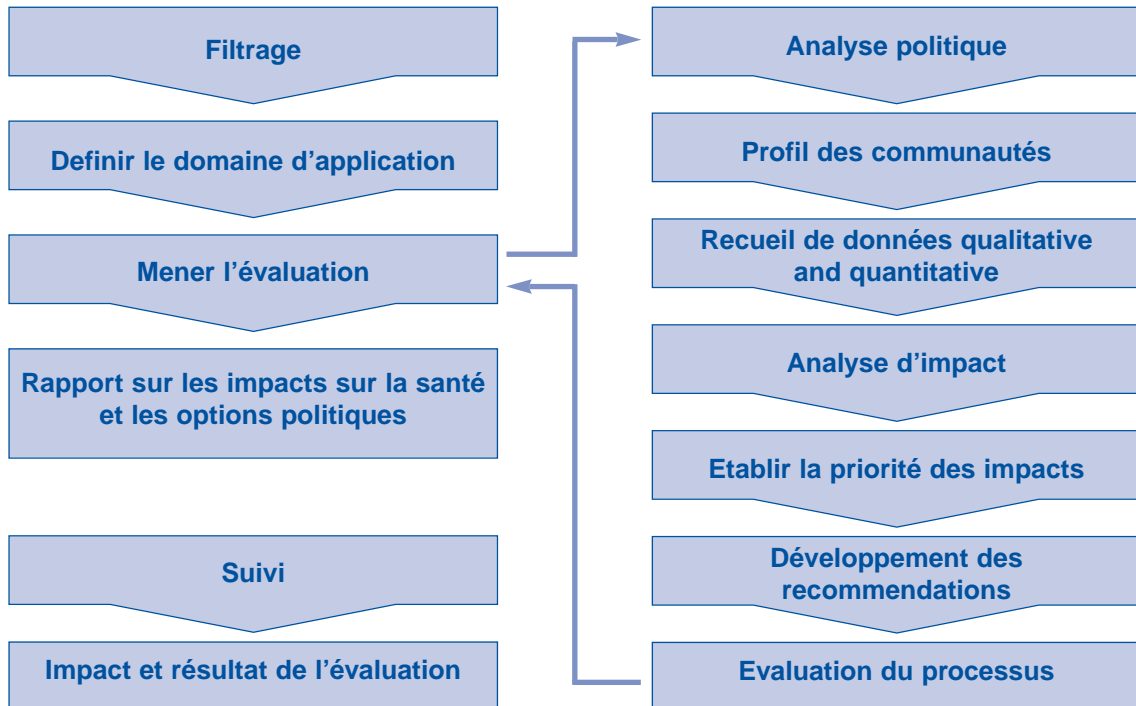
Filtrage

Definir le domaine d’application

Mener l’évaluation

Rapport sur les impacts sur la santé et les options politiques

Suivi

Impact et résultat de l’évaluation

Analyse politique

Profil des communautés

Recueil de données qualitative and quantitative

Analyse d’impact

Etablir la priorité des impacts

Développement des recommendations

Evaluation du processus